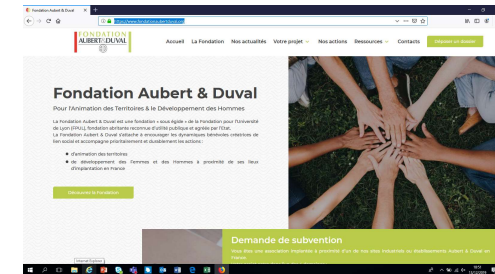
Fondation Aubert & Duval
https://www.fondationaubertduval.fr

FONDATION AUBERT & DUVAL

Accueil La Fondation Nos actualités Votre projet Nos actions Ressources Contacts Déposer un dossier

Fondation Aubert & Duval

Pour l'Animation des Territoires & le Développement des Hommes

La Fondation Aubert & Duval est une fondation « sous égide » de la Fondation pour l'Université de Lyon (FPUL), fondation abritante reconnue d'utilité publique et agréée par l'Etat. La Fondation Aubert & Duval s'attache à encourager les dynamiques bénévoles créatrices de lien social et accompagne prioritairement et durablement les actions :

● d'animation des territoires
● de développement des Femmes et des Hommes à proximité de ses lieux d'implantation en France

Découvrir la Fondation

Demande de subvention

Vous êtes une association implantée à proximité d'un de nos sites industriels ou établissements Aubert & Duval en France.

Internet Explorer

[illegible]